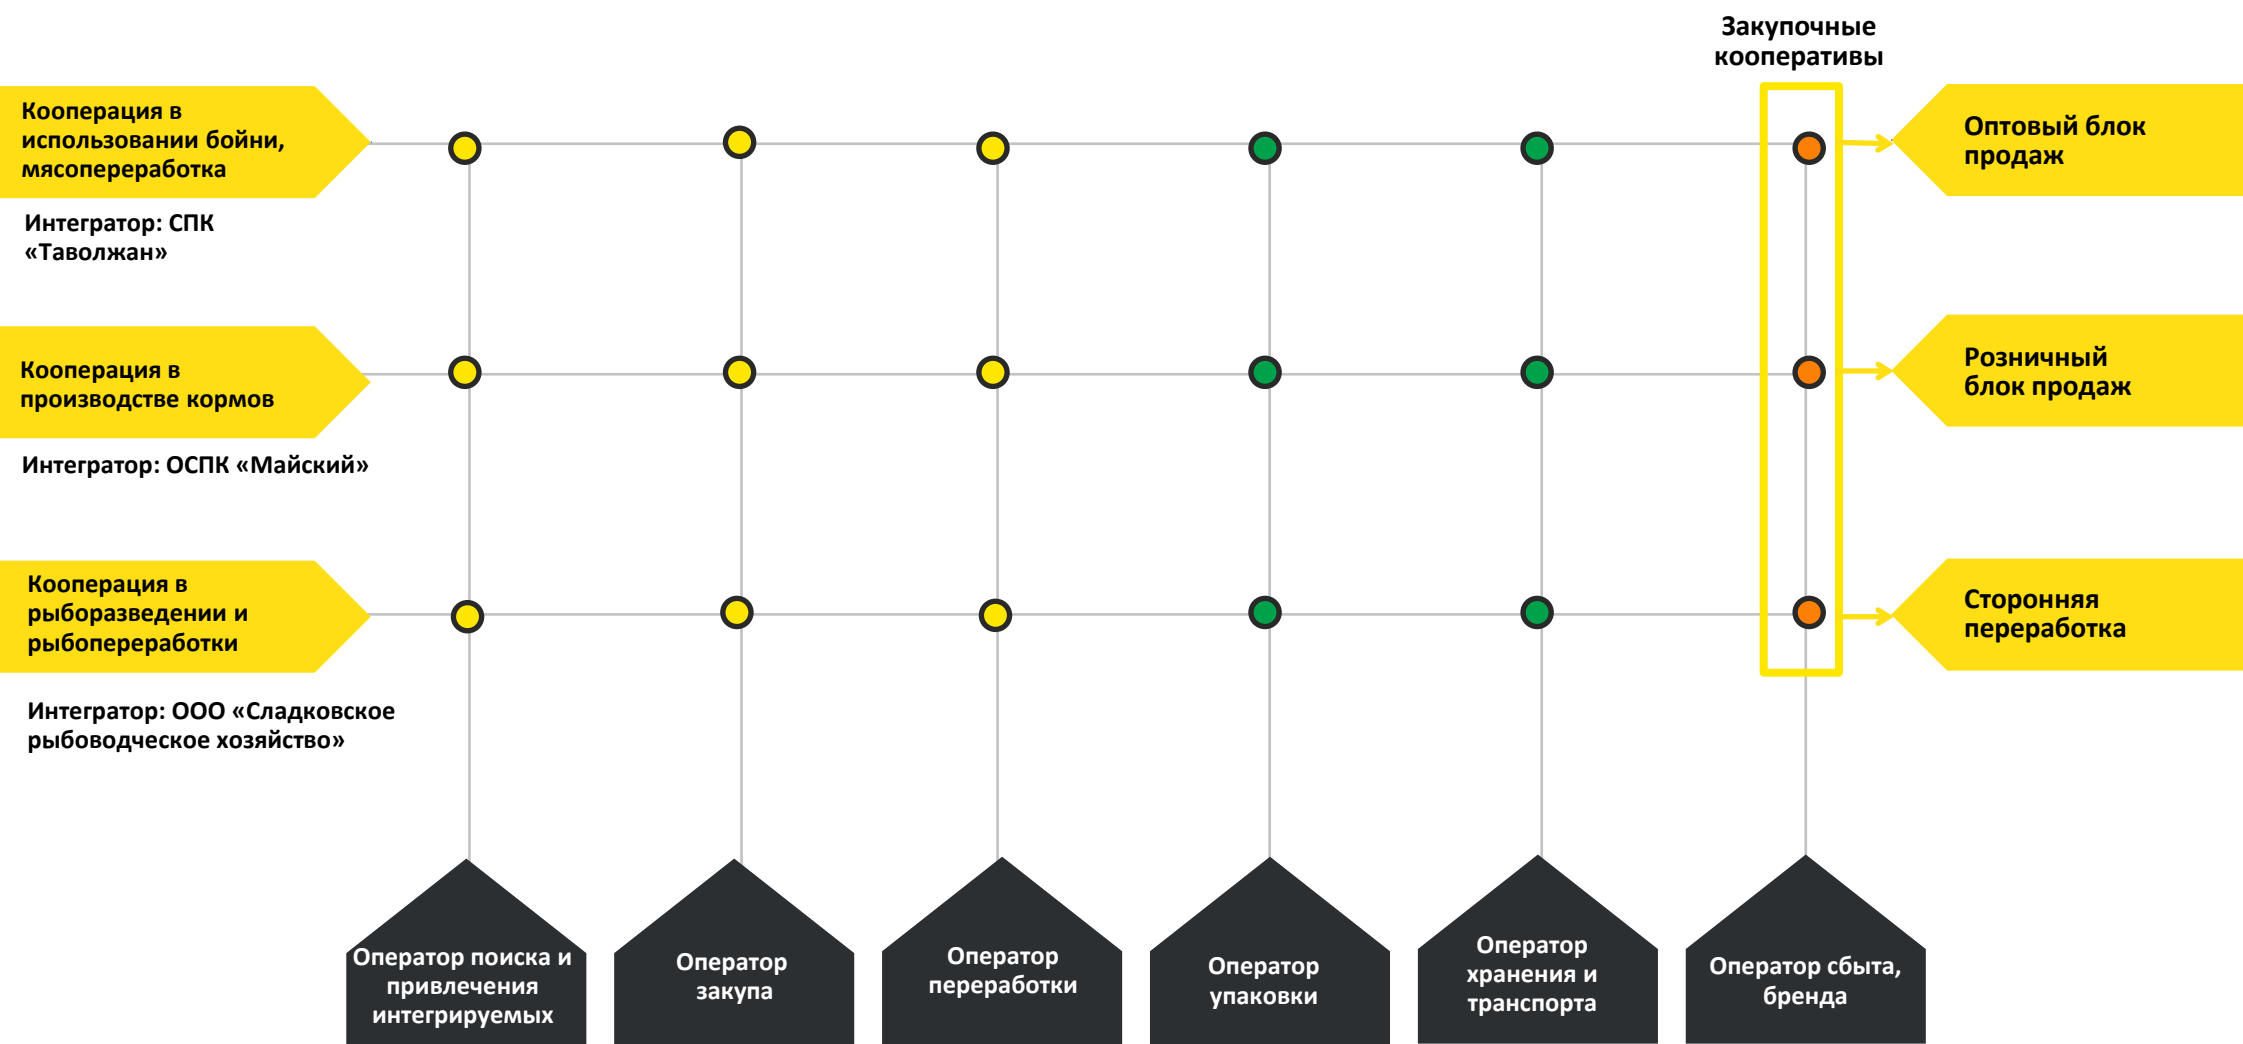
Закупочные кооперативы

Кооперация в использовании бойни, мясопереработка

Интегратор: СПК «Таволжан»

Кооперация в производстве кормов

Интегратор: ОСПК «Майский»

Кооперация в рыборазведении и рыбопереработки

Интегратор: ООО «Сладковское рыбоводческое хозяйство»

Оптовый блок продаж

Розничный блок продаж

Сторонняя переработка

Оператор поиска и привлечения интегрируемых

Оператор закупа

Оператор переработки

Оператор упаковки

Оператор хранения и транспорта

Оператор сбыта, бренда